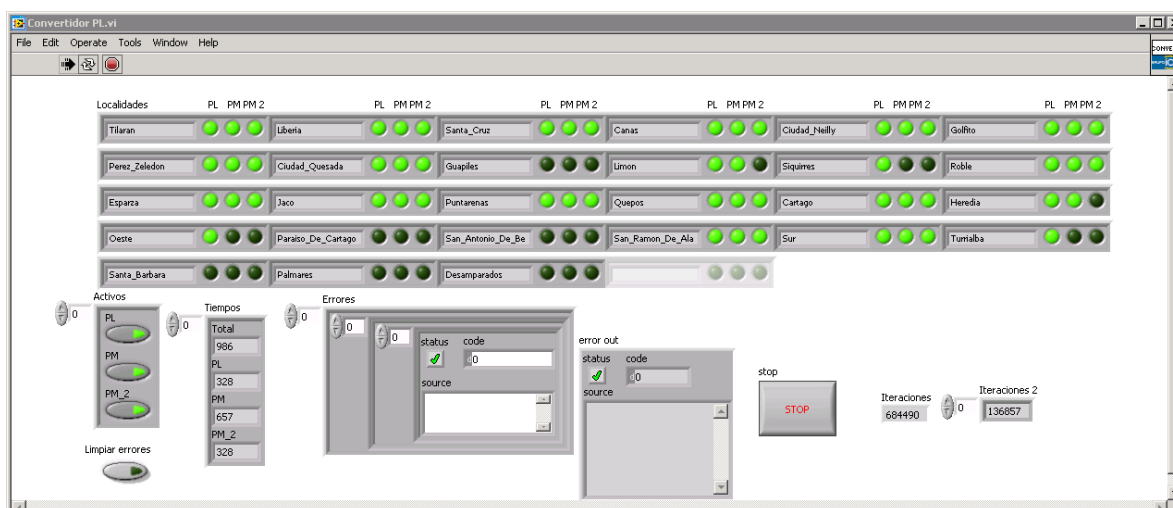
Convertidor PL.vi

File Edit Operate Tools Window Help

Localidades PL PM PM 2 PL PM PM 2 PL PM PM 2 PL PM PM 2 PL PM PM 2 PL PM PM 2

Tilaran Liberia Santa_Cruz Canas Ciudad_Neilly Golfito

Perez_Zeledon Ciudad_Quesada Guapiles Limon Siquirres Roble

Esparza Jaco Puntarenas Quepos Cartago Heredia

Oeste Paraiso_De_Cartago San_Antonio_De_Be San_Ramon_De_Ala Sur Turrialba

Santa_Barbara Palmares Desamparados

0 Activos
PL
PM
PM_2

0 Tiempos
Total
986
PL
328
PM
657
PM_2
328

0 Errores
0
0
status code
0
source

error out
status code
0
source

stop
STOP

Iteraciones
684490
0 Iteraciones 2
136857

Limpiar errores